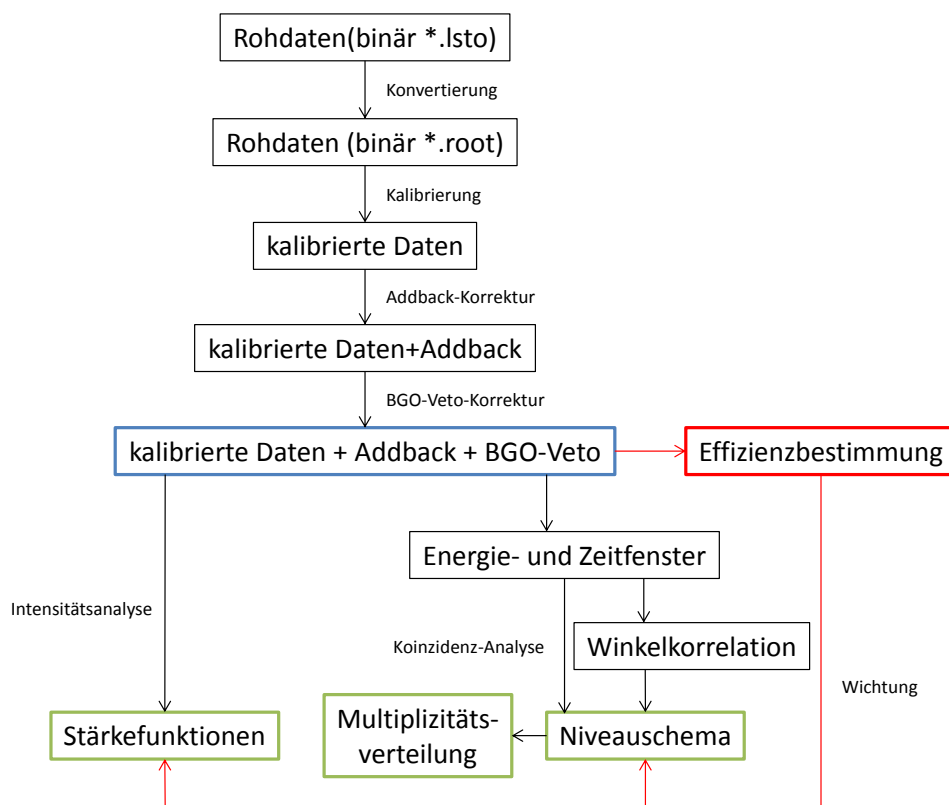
Rohdaten(binär *.lsto)

Konvertierung

Rohdaten (binär *.root)

Kalibrierung

kalibrierte Daten

Addback-Korrektur

kalibrierte Daten+Addback

BGO-Veto-Korrektur

kalibrierte Daten + Addback + BGO-Veto

Effizienzbestimmung

Energie- und Zeitfenster

Intensitätsanalyse

Koinzidenz-Analyse

Winkelkorrelation

Wichtung

Stärkefunktionen

Multiplizitäts-verteilung

Niveauschema